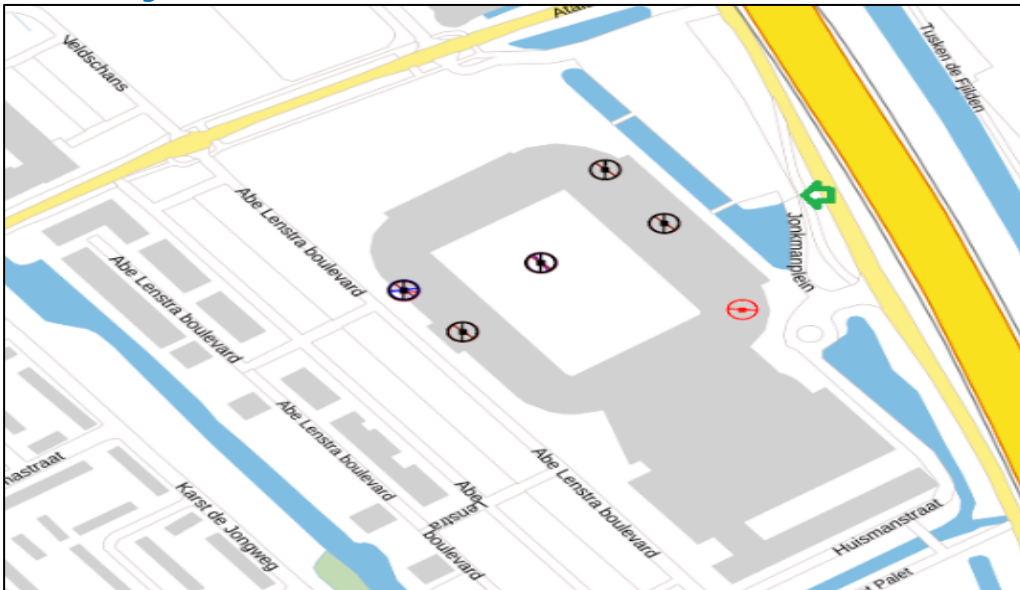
Veldschans
Atat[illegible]
Tusken de Fjilden
Abe Lenstra boulevard
Abe Lenstra boulevard
Jonkmanplein
Abe Lenstra boulevard
Abe Lenstra boulevard
Abe Lenstra boulevard
Abe Lenstra boulevard
mastraat
Karst de Jongweg
Huismanstraat
Palet